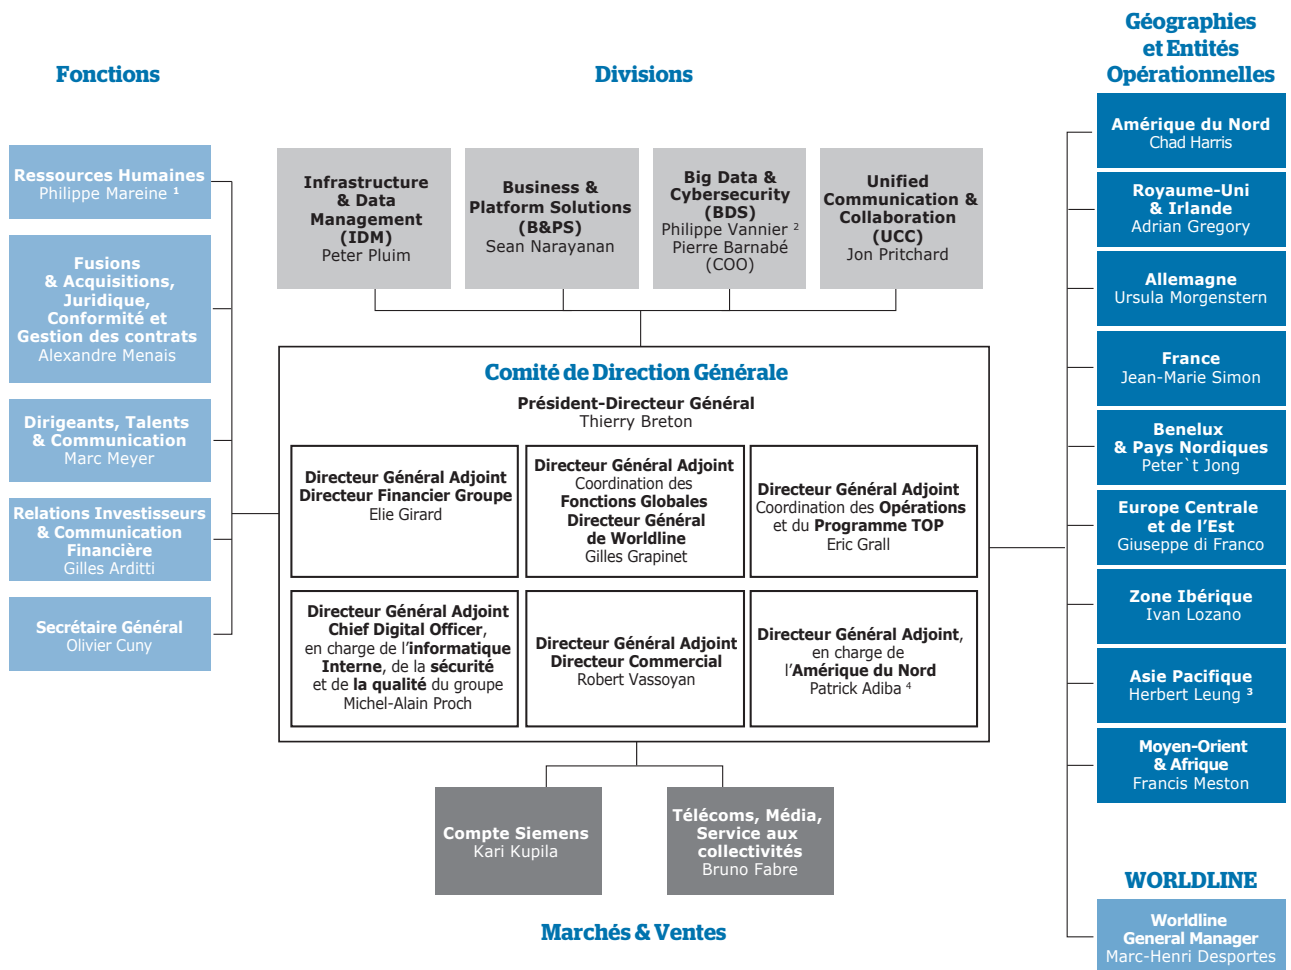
Fonctions

Divisions

Géographies et Entités Opérationnelles

Ressources Humaines
Philippe Mareine ¹

Fusions & Acquisitions, Juridique, Conformité et Gestion des contrats
Alexandre Menais

Dirigeants, Talents & Communication
Marc Meyer

Relations Investisseurs & Communication Financière
Gilles Arditti

Secrétaire Général
Olivier Cuny

Infrastructure & Data Management (IDM)
Peter Pluim

Business & Platform Solutions (B&PS)
Sean Narayanan

Big Data & Cybersecurity (BDS)
Philippe Vannier ²
Pierre Barnabé (COO)

Unified Communication & Collaboration (UCC)
Jon Pritchard

Comité de Direction Générale

Président-Directeur Général
Thierry Breton

Directeur Général Adjoint
Directeur Financier Groupe
Elie Girard

Directeur Général Adjoint
Coordination des Fonctions Globales
Directeur Général de Worldline
Gilles Grapinet

Directeur Général Adjoint
Coordination des Opérations et du Programme TOP
Eric Grall

Directeur Général Adjoint
Chief Digital Officer, en charge de l'informatique Interne, de la sécurité et de la qualité du groupe
Michel-Alain Proch

Directeur Général Adjoint
Directeur Commercial
Robert Vassoyan

Directeur Général Adjoint, en charge de l'Amérique du Nord
Patrick Adiba ⁴

Compte Siemens
Kari Kupila

Télécoms, Média, Service aux collectivités
Bruno Fabre

Marchés & Ventes

Amérique du Nord
Chad Harris

Royaume-Uni & Irlande
Adrian Gregory

Allemagne
Ursula Morgenstern

France
Jean-Marie Simon

Benelux & Pays Nordiques
Peter`t Jong

Europe Centrale et de l'Est
Giuseppe di Franco

Zone Ibérique
Ivan Lozano

Asie Pacifique
Herbert Leung ³

Moyen-Orient & Afrique
Francis Meston

WORLDLINE

Worldline General Manager
Marc-Henri Desportes